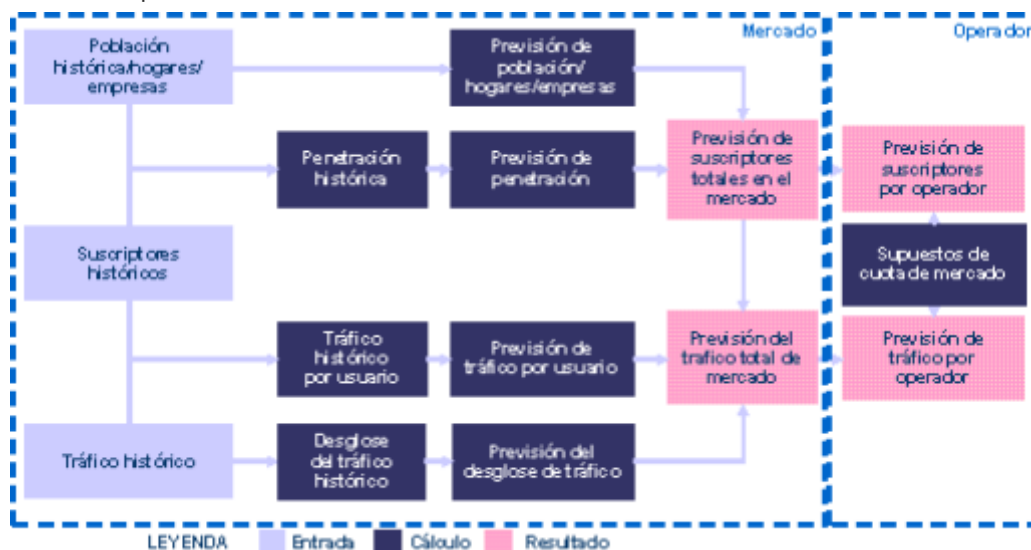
Mercado

Operador

Población histórica/hogares/ empresas

Previsión de población/ hogares/empresas

Penetración histórica

Previsión de penetración

Previsión de suscriptores totales en el mercado

Previsión de suscriptores por operador

Suscriptores históricos

Supuestos de cuota de mercado

Tráfico histórico por usuario

Previsión de tráfico por usuario

Previsión del trafico total de mercado

Previsión de tráfico por operador

Tráfico histórico

Desglose del tráfico histórico

Previsión del desglose de tráfico

LEYENDA Entrada Cálculo Resultado